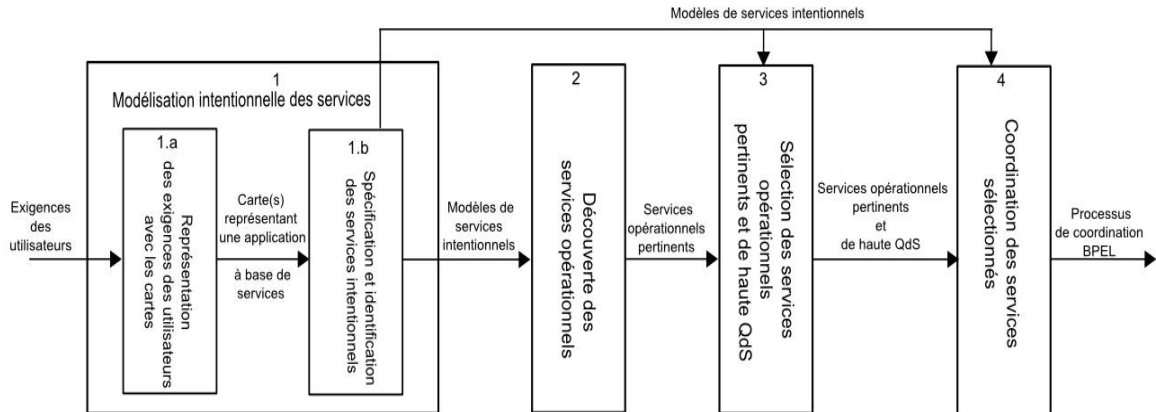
Modèles de services intentionnels

1
Modélisation intentionnelle des services

1.a
Représentation des exigences des utilisateurs avec les cartes

1.b
Spécification et identification des services intentionnels

2
Découverte des services opérationnels

3
Sélection des services opérationnels pertinents et de haute QdS

4
Coordination des services sélectionnés

Exigences des utilisateurs

Carte(s) représentant une application à base de services

Modèles de services intentionnels

Services opérationnels pertinents

Services opérationnels pertinents et de haute QdS

Processus de coordination BPEL